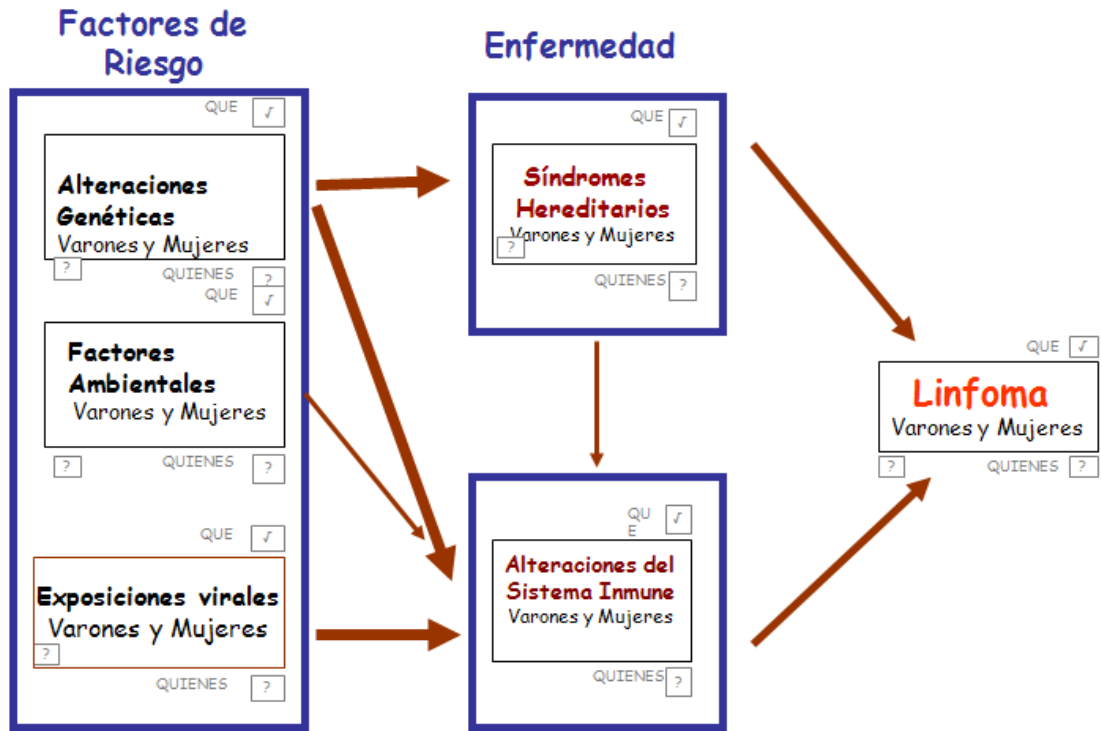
Factores de Riesgo

QUE √

Alteraciones Genéticas
Varones y Mujeres

?

QUIENES ?

QUE √

Factores Ambientales
Varones y Mujeres

? QUIENES ?

QUE √

Exposiciones virales
Varones y Mujeres

?

QUIENES ?

Enfermedad

QUE √

Síndromes Hereditarios
Varones y Mujeres

?

QUIENES ?

QUE √

Alteraciones del Sistema Inmune
Varones y Mujeres

QUIENES ?

QUE √

Linfoma
Varones y Mujeres

? QUIENES ?